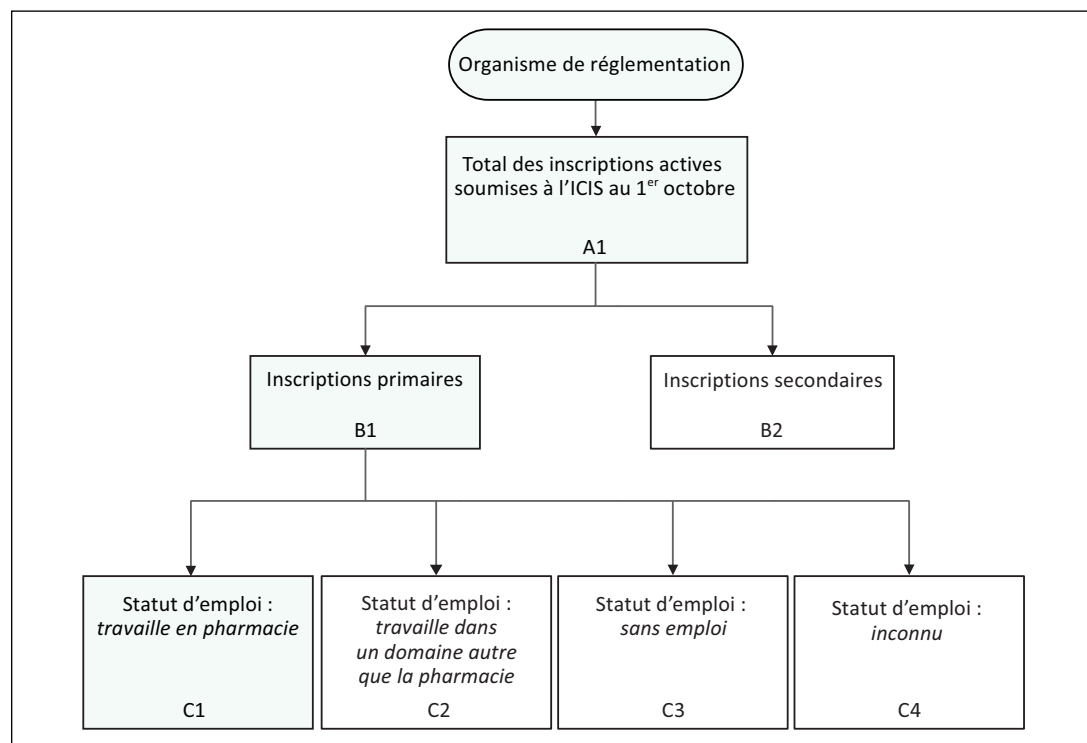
Organisme de réglementation

Total des inscriptions actives soumises à l'ICIS au 1$^{er}$ octobre

A1

Inscriptions primaires

B1

Inscriptions secondaires

B2

Statut d'emploi : *travaille en pharmacie*

C1

Statut d'emploi : *travaille dans un domaine autre que la pharmacie*

C2

Statut d'emploi : *sans emploi*

C3

Statut d'emploi : *inconnu*

C4